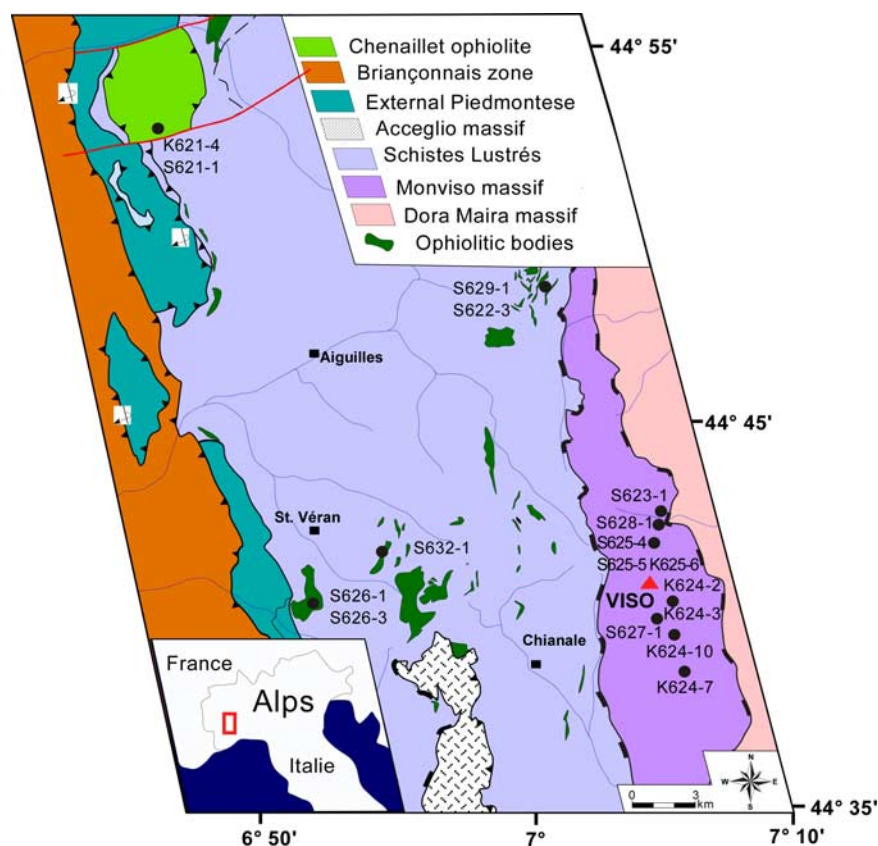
Chenaillet ophiolite
Briançonnais zone
External Piedmontese
Acceglio massif
Schistes Lustrés
Monviso massif
Dora Maira massif
Ophiolitic bodies

44° 55'
K621-4
S621-1
S629-1
S622-3
Aiguilles
44° 45'
S623-1
S628-1
S625-4
St. Véran
S632-1
S625-5 K625-6
K624-2
VISO
S626-1
S626-3
K624-3
S627-1
K624-10
K624-7
Chianale
France
Alps
Italie
0 3 km
W E N S
44° 35'
6° 50'
7°
7° 10'